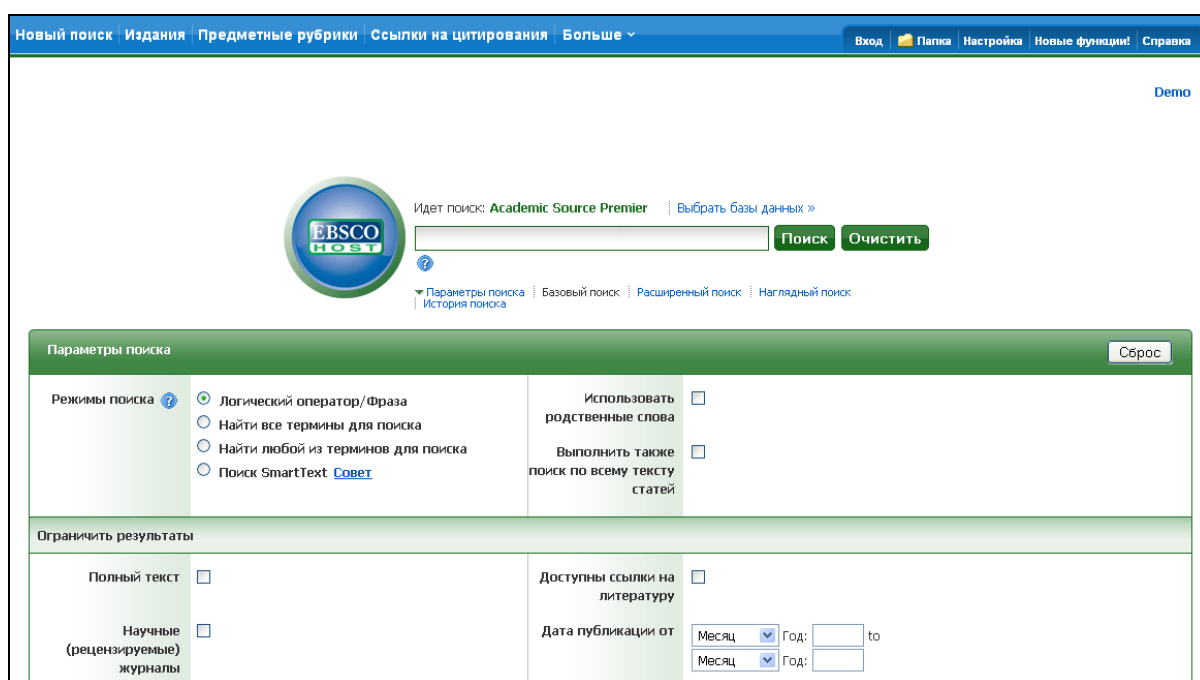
Новый поиск | Издания | Предметные рубрики | Ссылки на цитирования | Больше

Вход | Папка | Настройка | Новые функции! | Справка

Demo

EBSCO HOST

Идет поиск: Academic Source Premier | Выбрать базы данных »

Поиск Очистить

Параметры поиска | Базовый поиск | Расширенный поиск | Наглядный поиск | История поиска

Параметры поиска

Сброс

Режимы поиска

Логический оператор/Фраза

Найти все термины для поиска

Найти любой из терминов для поиска

Поиск SmartText Совет

Использовать родственные слова

Выполнить также поиск по всему тексту статей

Ограничить результаты

Полный текст

Доступны ссылки на литературу

Научные (рецензируемые) журналы

Дата публикации от

Месяц Год: to

Месяц Год: